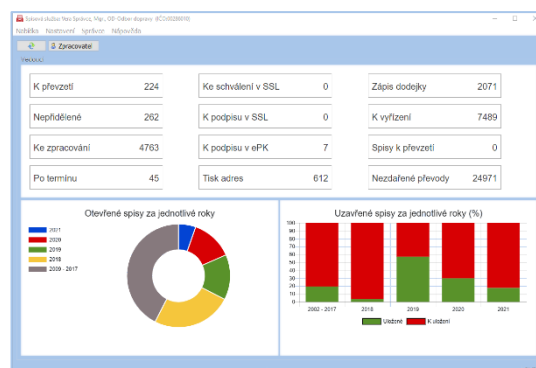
Spisová služba Nový Spisovec, Vdp., OD-Odbor dopravy (IČO:00288899)
Nabídka Nastavení Správce Nápověda
Zpracovatel
Vedoucí

| K převzetí | 224 | Ke schválení v SSL | 0 | Zápis dodejky | 2071 |
|---|---|---|---|---|---|
| Nepřidělené | 262 | K podpisu v SSL | 0 | K vyřízení | 7489 |
| Ke zpracování | 4763 | K podpisu v ePK | 7 | Spisy k převzetí | 0 |
| Po termínu | 45 | Tisk adres | 612 | Nezdařené převody | 24971 |

Otevřené spisy za jednotlivé roky
2021
2020
2019
2018
2009 - 2017

Uzavřené spisy za jednotlivé roky (%)
100
90
80
70
60
50
40
30
20
10
0
2002 - 2017
2018
2019
2020
2021
Uložené
K uložení